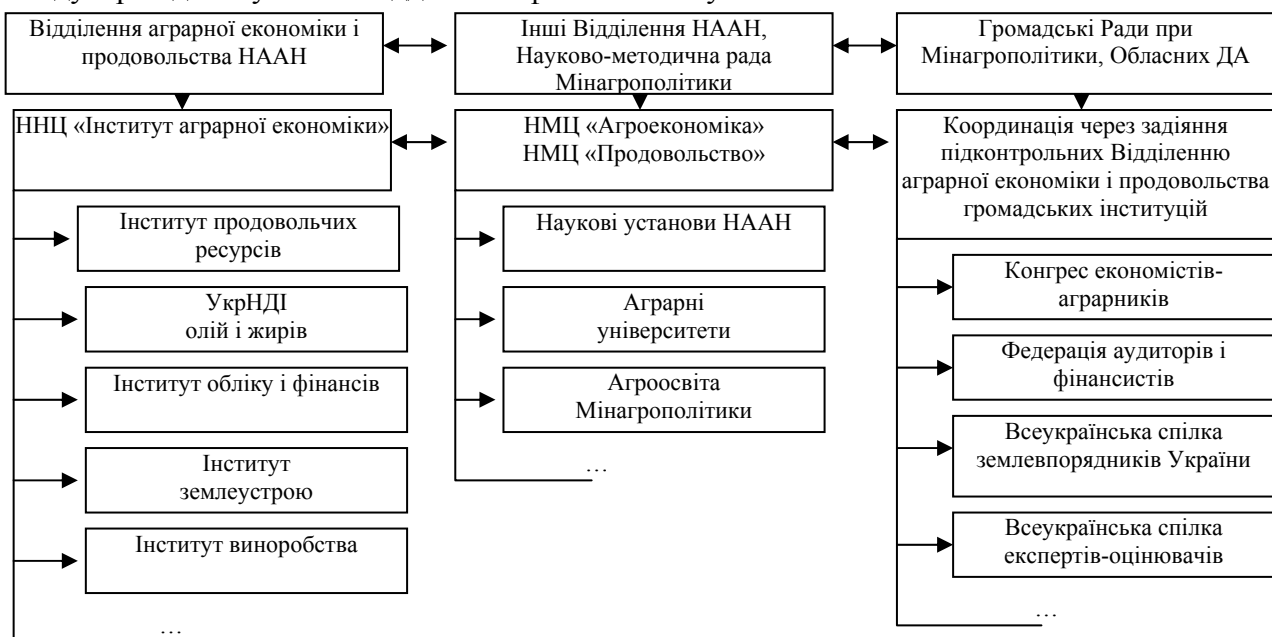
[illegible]

Відділення аграрної економіки і продовольства НААН

Інші Відділення НААН, Науково-методична рада Мінагрополітики

Громадські Ради при Мінагрополітики, Обласних ДА

ННЦ «Інститут аграрної економіки»

НМЦ «Агроекономіка»
НМЦ «Продовольство»

Координація через задіяння підконтрольних Відділенню аграрної економіки і продовольства громадських інституцій

Інститут продовольчих ресурсів

УкрНДІ олій і жирів

Інститут обліку і фінансів

Інститут землеустрою

Інститут виноробства

…

Наукові установи НААН

Аграрні університети

Агроосвіта Мінагрополітики

…

Конгрес економістів-аграрників

Федерація аудиторів і фінансистів

Всеукраїнська спілка землевпорядників України

Всеукраїнська спілка експертів-оцінювачів

…